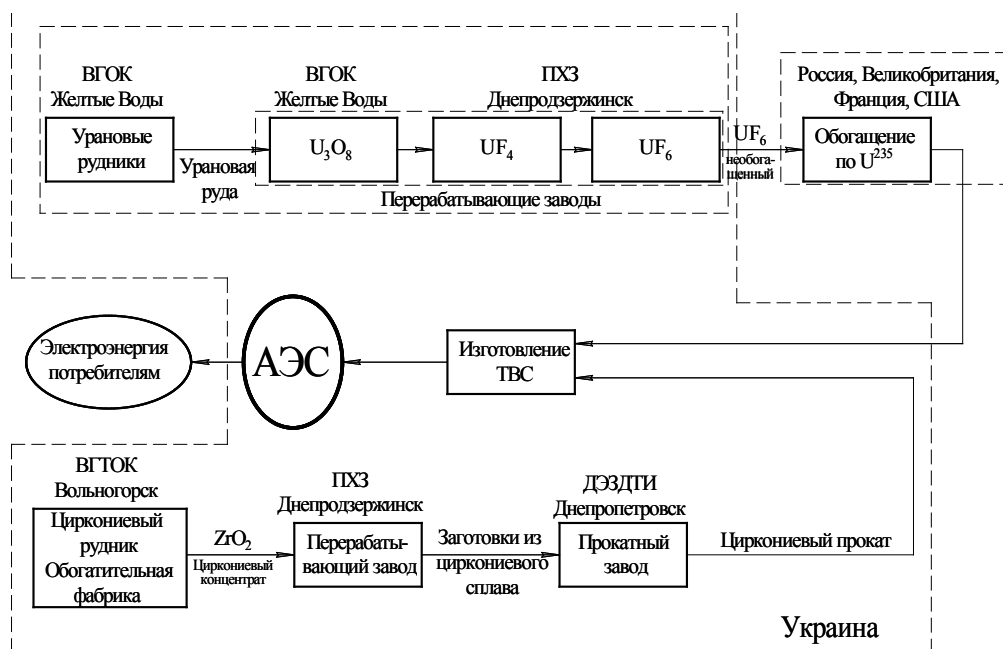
ВГОК
Желтые Воды

Урановые рудники

Урановая руда

ВГОК
Желтые Воды

ПХЗ
Днепродзержинск

$U_3O_8$

$UF_4$

$UF_6$

Перерабатывающие заводы

$UF_6$
необогащенный

Россия, Великобритания, Франция, США

Обогащение по $U^{235}$

Электроэнергия потребителям

АЭС

Изготовление ТВС

ВГТОК
Вольногорск

Циркониевый рудник Обогатительная фабрика

$ZrO_2$
Циркониевый концентрат

ПХЗ
Днепродзержинск

Перерабатывающий завод

Заготовки из циркониевого сплава

ДЭЗДТИ
Днепропетровск

Прокатный завод

Циркониевый прокат

Украина